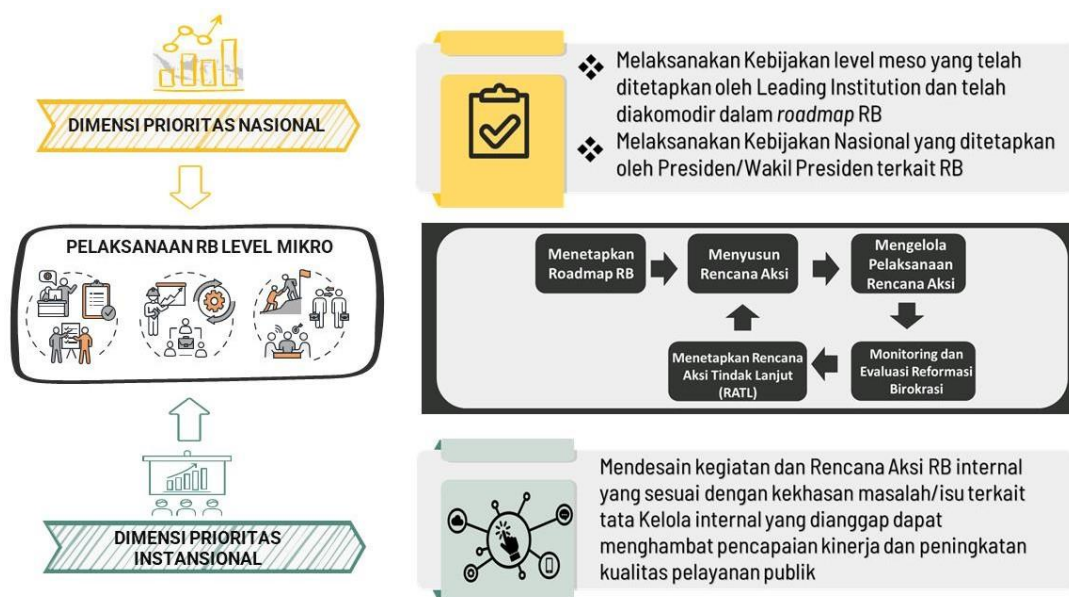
DIMENSI PRIORITAS NASIONAL

PELAKSANAAN RB LEVEL MIKRO

DIMENSI PRIORITAS INSTANSIONAL

❖ Melaksanakan Kebijakan level meso yang telah ditetapkan oleh Leading Institution dan telah diakomodir dalam *roadmap* RB
❖ Melaksanakan Kebijakan Nasional yang ditetapkan oleh Presiden/Wakil Presiden terkait RB

Menetapkan Roadmap RB

Menyusun Rencana Aksi

Mengelola Pelaksanaan Rencana Aksi

Monitoring dan Evaluasi Reformasi Birokrasi

Menetapkan Rencana Aksi Tindak Lanjut (RATL)

Mendesain kegiatan dan Rencana Aksi RB internal yang sesuai dengan kekhasan masalah/isu terkait tata Kelola internal yang dianggap dapat menghambat pencapaian kinerja dan peningkatan kualitas pelayanan publik